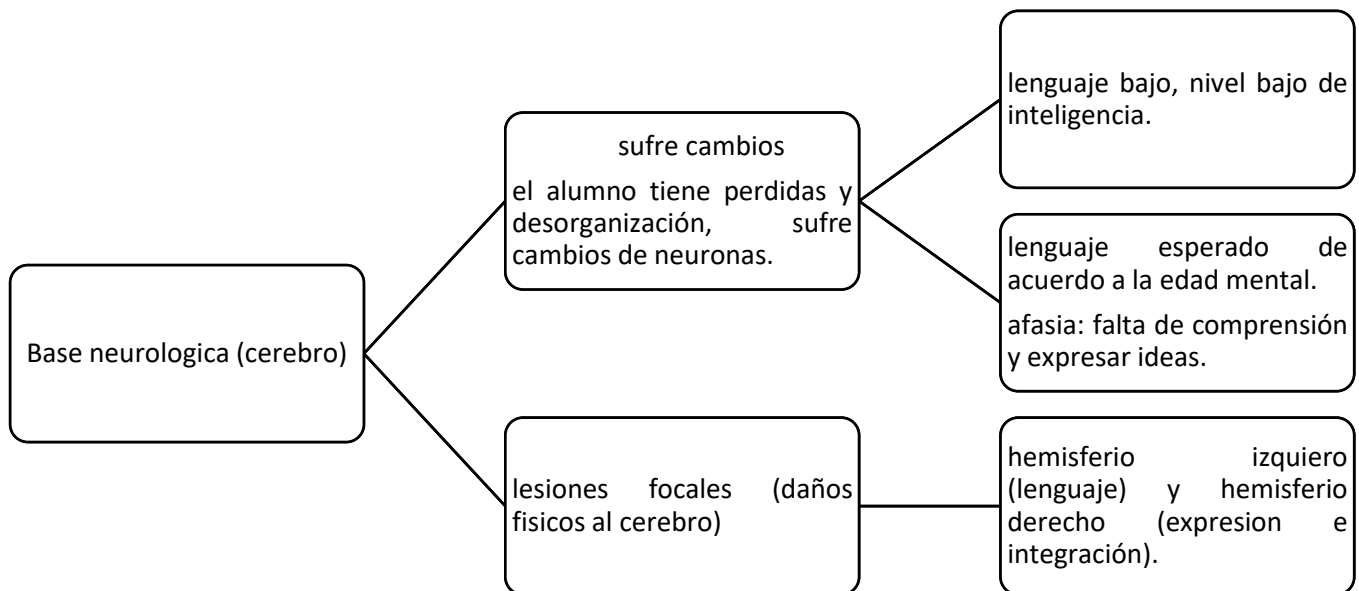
Base neurologica (cerebro)

sufre cambios

el alumno tiene perdidas y desorganización, sufre cambios de neuronas.

lenguaje bajo, nivel bajo de inteligencia.

lenguaje esperado de acuerdo a la edad mental.

afasia: falta de comprensión y expresar ideas.

lesiones focales (daños fisicos al cerebro)

hemisferio izquiero (lenguaje) y hemisferio derecho (expresion e integración).